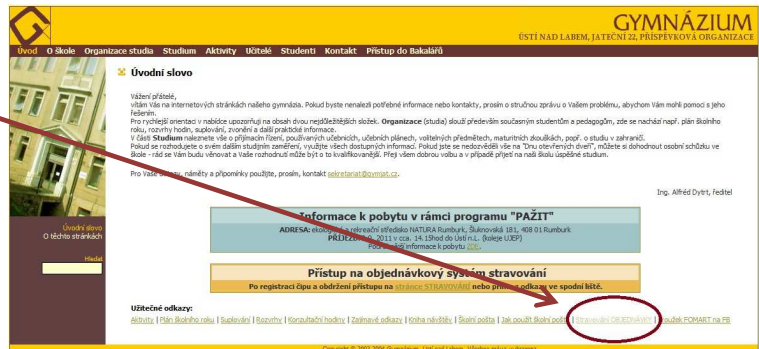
GYMNÁZIUM
ÚSTÍ NAD LABEM, JATEČNÍ 22, PŘÍSPĚVKOVÁ ORGANIZACE

Úvod O škole Organizace studia Studium Aktivity Učitelé Studenti Kontakt Přístup do Bakalářů

Úvodní slovo

Vážení přátelé,
vítám Vás na internetových stránkách našeho gymnázia. Pokud byste nenalezli potřebné informace nebo kontakty, prosím o stručnou zprávu o Vašem problému, abychom Vám mohli pomoci s jeho řešením.
Pro rychlejší orientaci v nabídce upozorňuji na obsah dvou nejdůležitějších složek. Organizace (studia) slouží především současným studentům a pedagogům, zde se nachází např. plán školního roku, rozvrhy hodin, suplování, zvonění a další praktické informace.
V části Studium naleznete vše o přijímacím řízení, používaných učebnicích, učebních plánech, volitelných předmětech, maturitních zkouškách, popř. o studiu v zahraničí.
Pokud se rozhodujete o svém dalším studijním zaměření, využijte všech dostupných informací. Pokud jste se nedozvěděli vše na "Dnu otevřených dveří", můžete si dohodnout osobní schůzku ve škole - rád se Vám budu věnovat a Vaše rozhodnutí může být o to kvalifikovanější. Přeji vám dobrou volbu a v případě přijetí na naši školu úspěšné studium.

Pro Vaše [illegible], náměty a připomínky použijte, prosím, kontakt sekretariat@gymjat.cz.

Ing. Alfréd Dytrt, ředitel

Úvodní slovo
O těchto stránkách

Hledat

Informace k pobytu v rámci programu "PAŽIT"
ADRESA: ekologické a rekreační středisko NATURA Rumburk, Šluknovská 181, 408 01 Rumburk
PŘÍJEZD: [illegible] 2011 v cca. 14.15hod do Ústí n.L. (koleje UJEP)
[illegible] informace k pobytu ZDE.

Přístup na objednávkový systém stravování
Po registraci čipu a obdržení přístupu na stránce STRAVOVÁNÍ nebo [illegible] odkazu ve spodní liště.

Užitečné odkazy:
Aktivity | Plán školního roku | Suplování | Rozvrhy | Konzultační hodiny | Zajímavé odkazy | Kniha návštěv | Školní pošta | Jak použít školní poštu | Stravování OBJEDNÁVKY | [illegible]adek FOMART na FB

Copyright © 2002-2006 Gymnázium, Ústí nad Labem. Všechna práva vyhrazena.